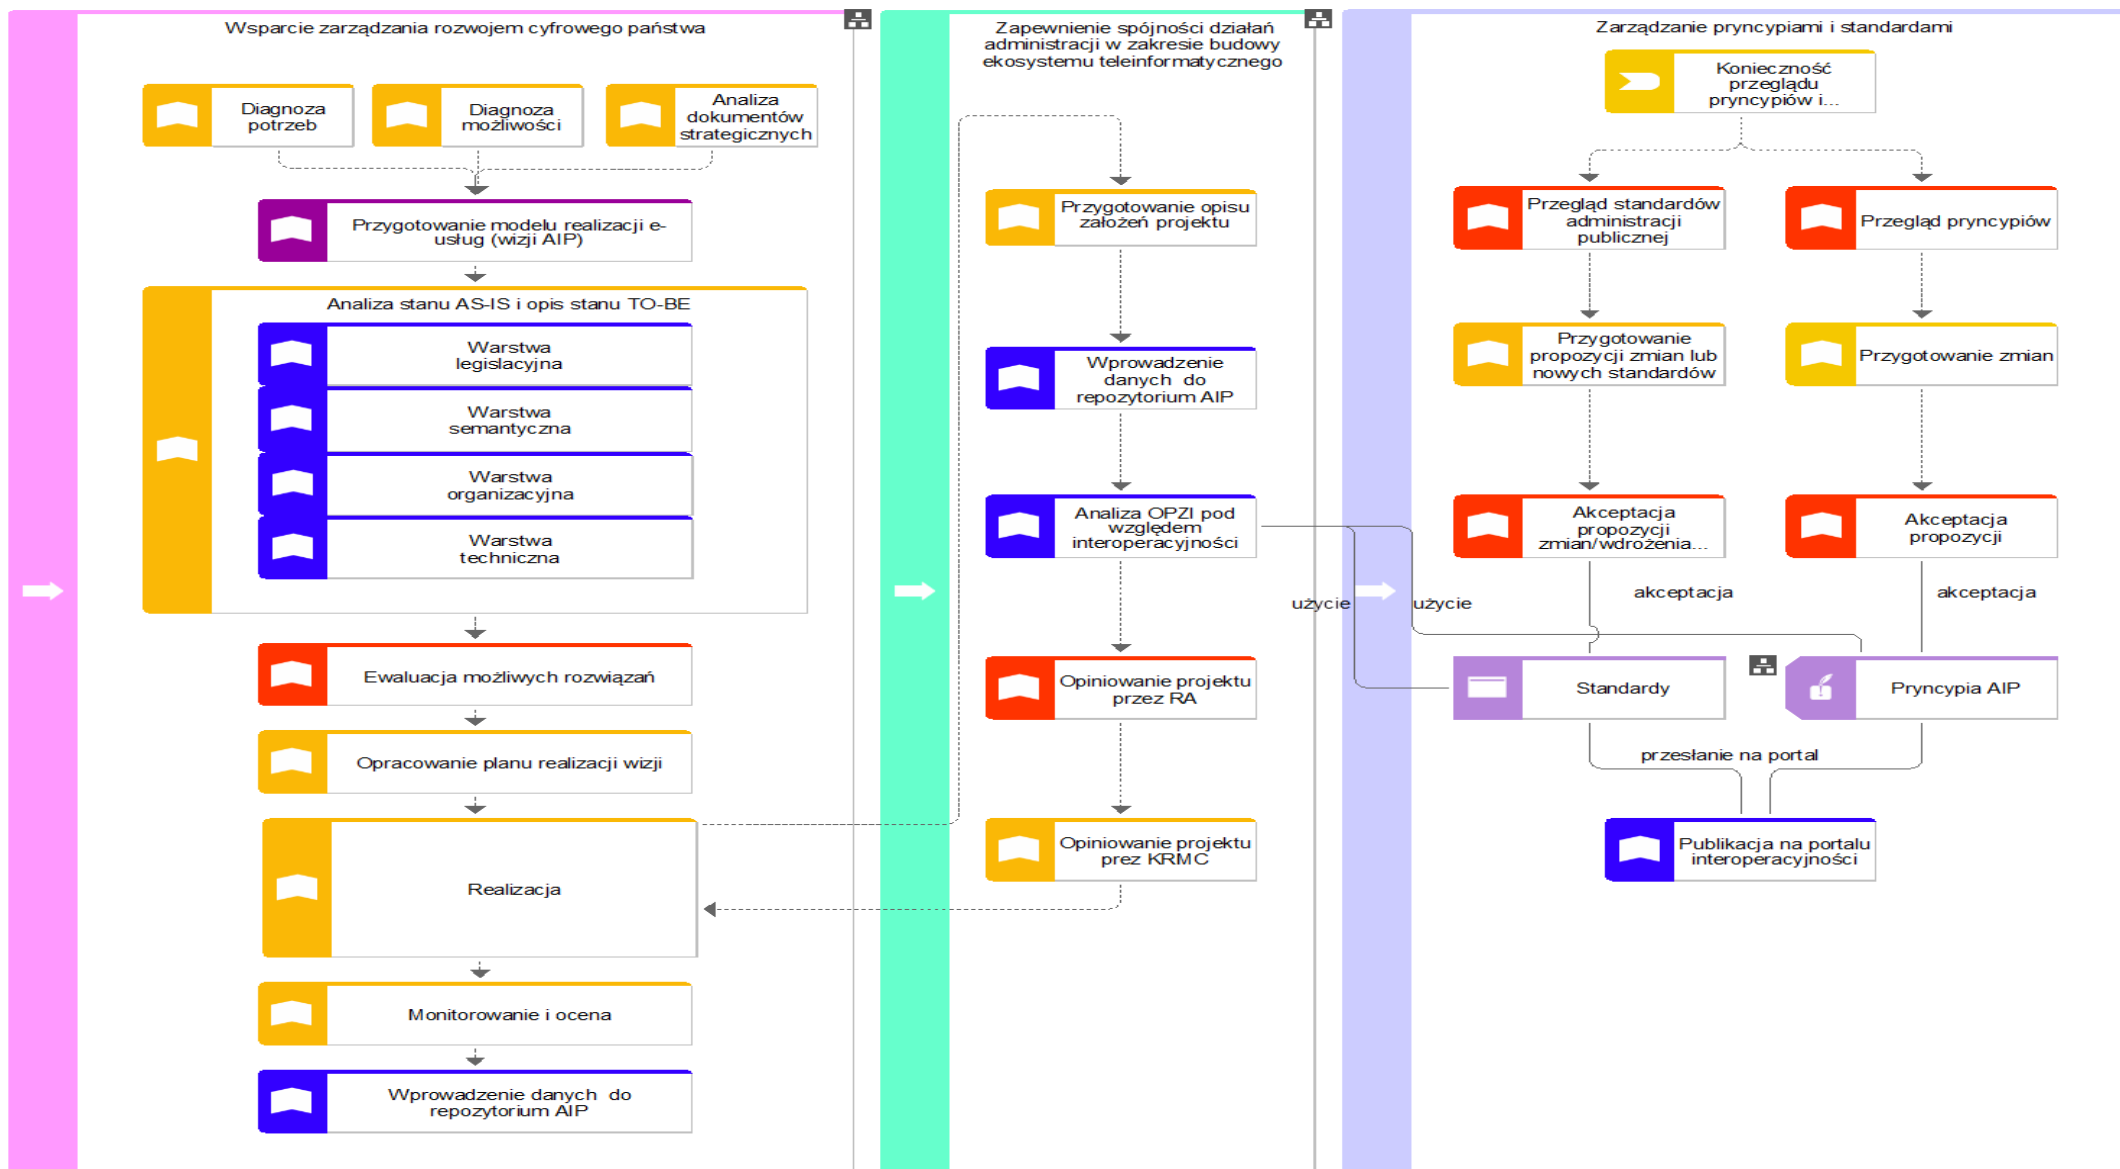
Wsparcie zarządzania rozwojem cyfrowego państwa

Diagnoza potrzeb

Diagnoza możliwości

Analiza dokumentów strategicznych

Przygotowanie modelu realizacji e-usług (wizji AIP)

Analiza stanu AS-IS i opis stanu TO-BE

Warstwa legislacyjna

Warstwa semantyczna

Warstwa organizacyjna

Warstwa techniczna

Ewaluacja możliwych rozwiązań

Opracowanie planu realizacji wizji

Realizacja

Monitorowanie i ocena

Wprowadzenie danych do repozytorium AIP

Zapewnienie spójności działań administracji w zakresie budowy ekosystemu teleinformatycznego

Przygotowanie opisu założeń projektu

Wprowadzenie danych do repozytorium AIP

Analiza OPZI pod względem interoperacyjności

Opiniowanie projektu przez RA

Opiniowanie projektu prez KRMC

użycie

użycie

Zarządzanie pryncypiami i standardami

Konieczność przeglądu pryncypiów i...

Przegląd standardów administracji publicznej

Przegląd pryncypiów

Przygotowanie propozycji zmian lub nowych standardów

Przygotowanie zmian

Akceptacja propozycji zmian/wdrożenia...

Akceptacja propozycji

akceptacja

akceptacja

Standardy

Pryncypia AIP

przesłanie na portal

Publikacja na portalu interoperacyjności